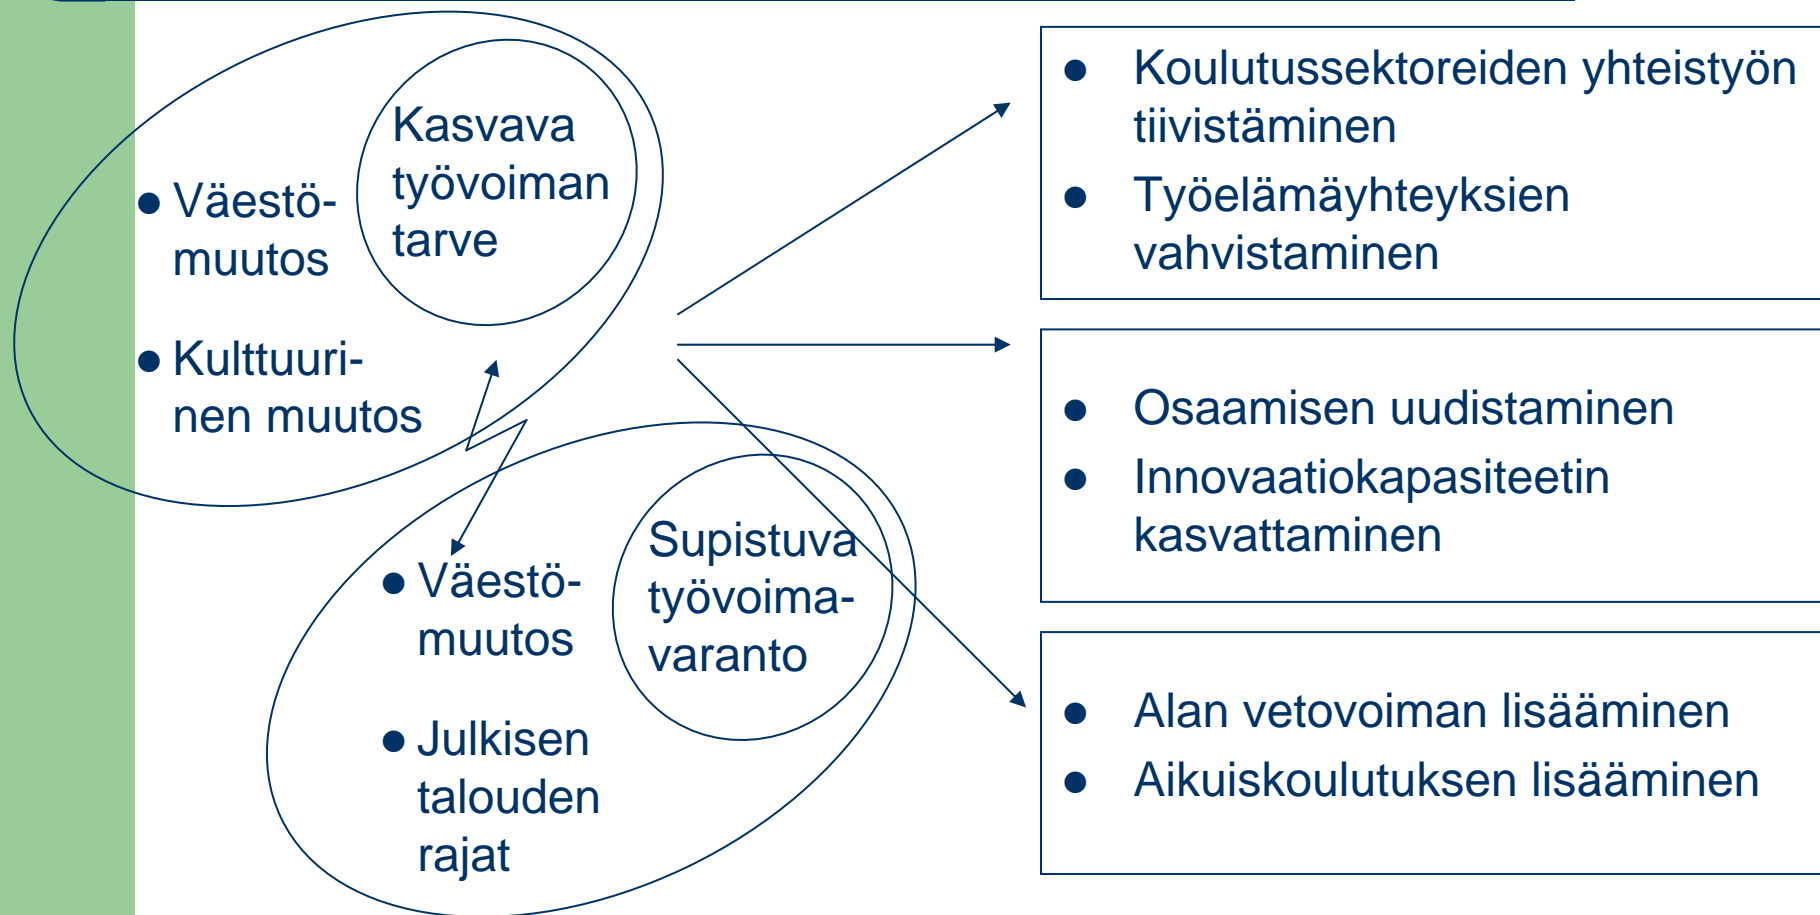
Kasvava työvoiman tarve

• Väestömuutos

• Kulttuurinen muutos

Supistuva työvoimavaranto

• Väestömuutos

• Julkisen talouden rajat

• Koulutussektoreiden yhteistyön tiivistäminen
• Työelämäyhteyksien vahvistaminen

• Osaamisen uudistaminen
• Innovaatiokapasiteetin kasvattaminen

• Alan vetovoiman lisääminen
• Aikuiskoulutuksen lisääminen